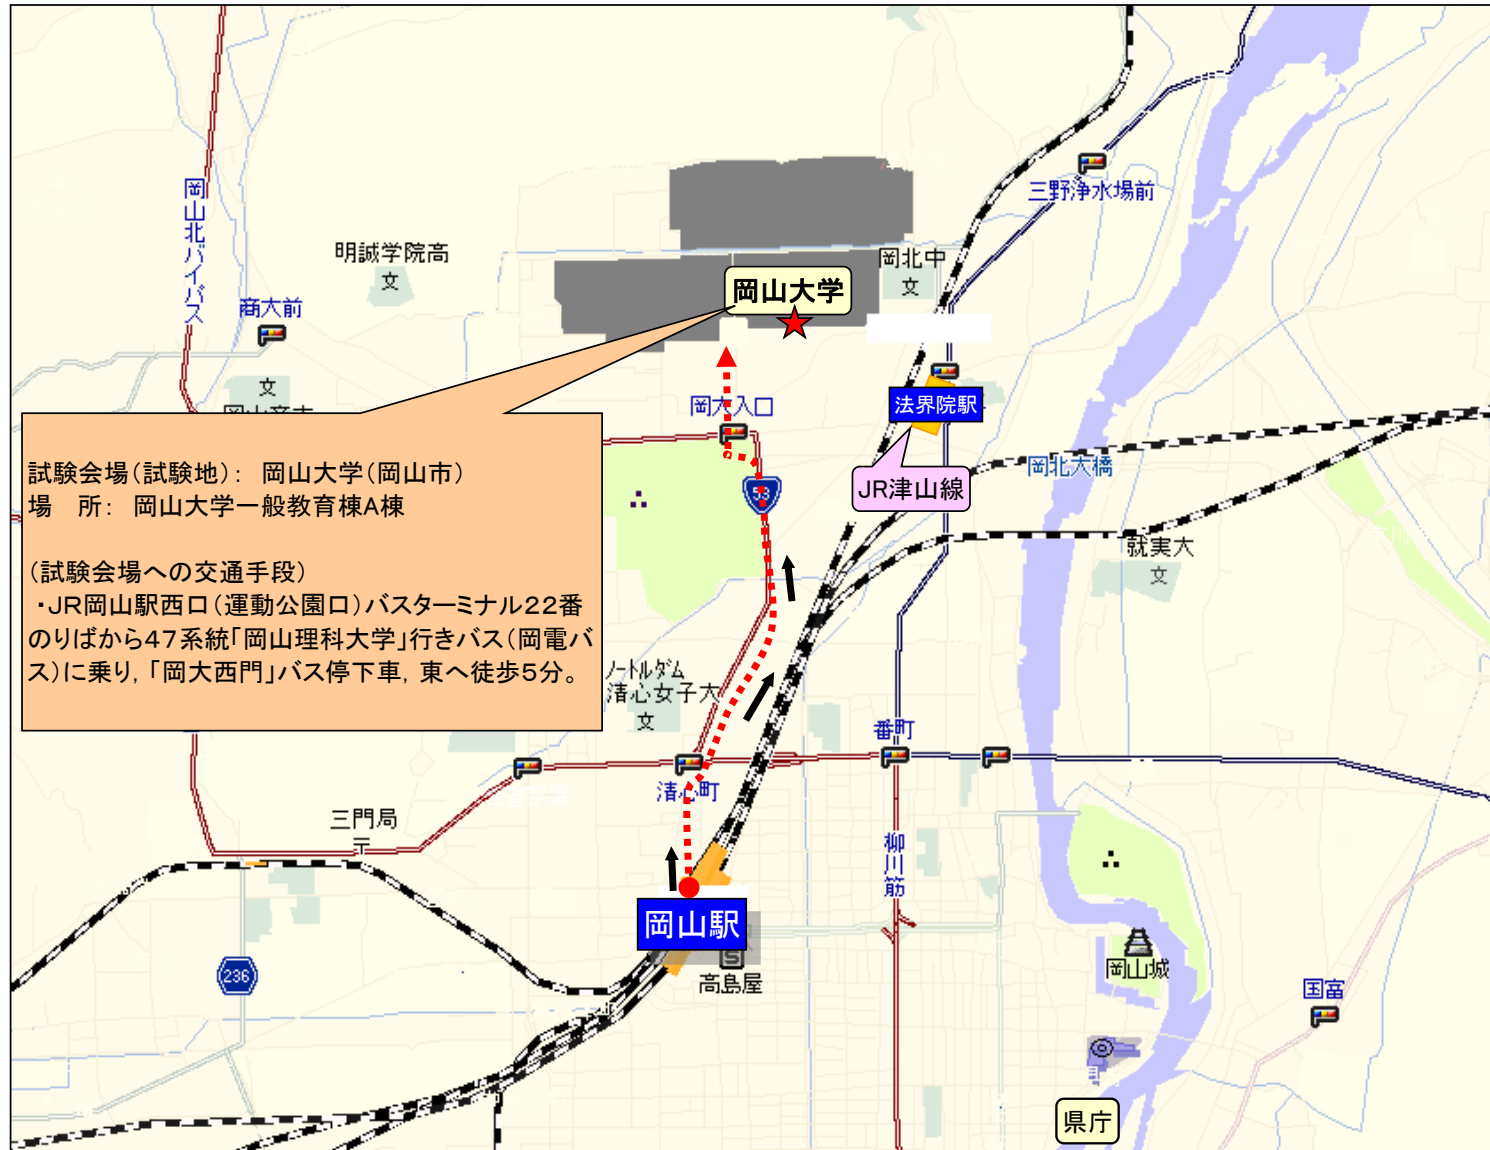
岡山北バイパス

明誠学院高
文

商大前

文
岡山商大

岡山大学

岡北中
文

三野浄水場前

法界院駅

岡大入口

JR津山線

53

岡北大橋

就実大
文

試験会場(試験地): 岡山大学(岡山市)
場　所: 岡山大学一般教育棟A棟

(試験会場への交通手段)
・JR岡山駅西口(運動公園口)バスターミナル22番のりばから47系統「岡山理科大学」行きバス(岡電バス)に乗り,「岡大西門」バス停下車,東へ徒歩5分。

ノートルダム清心女子大
文

番町

清心町

三門局

柳川筋

岡山駅

236

高島屋

岡山城

国富

県庁